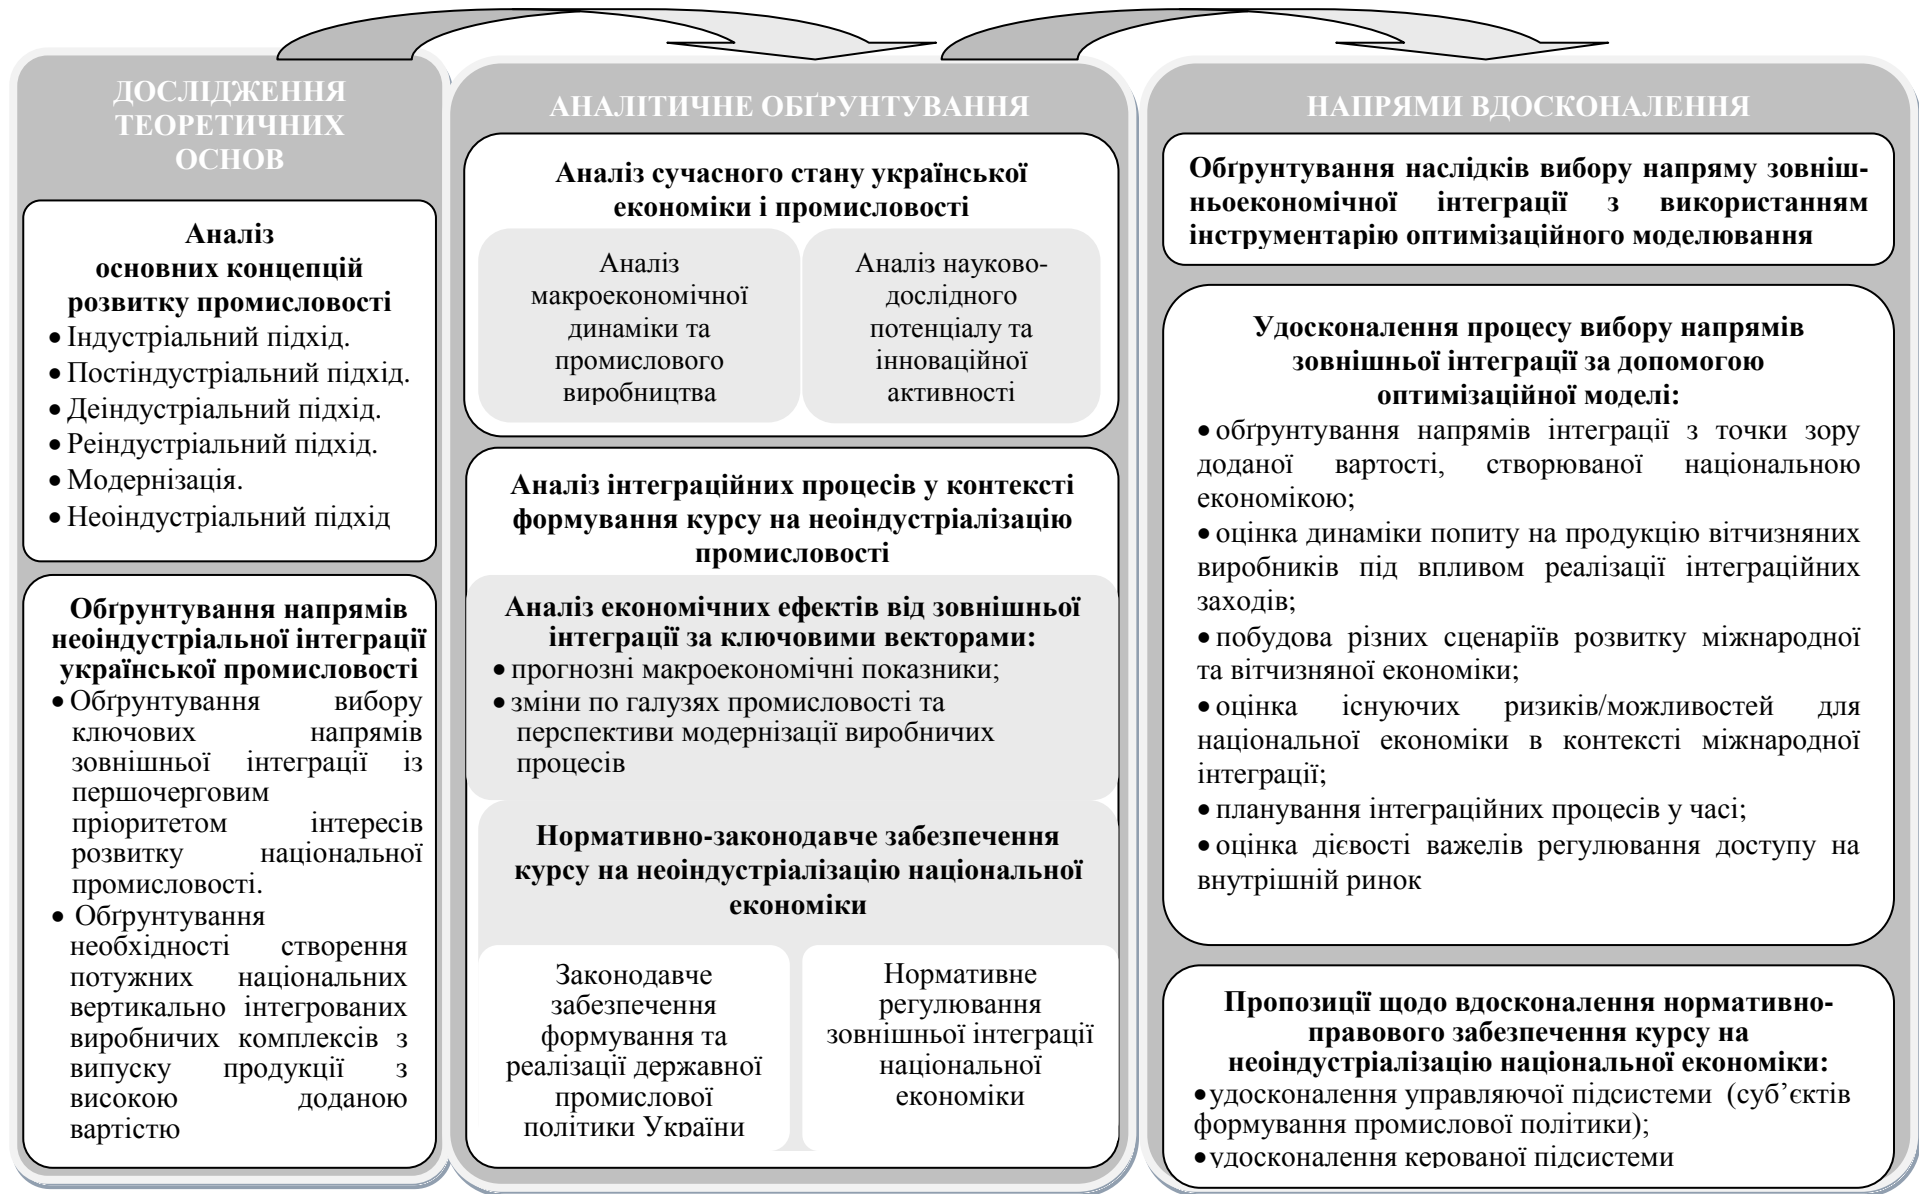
ДОСЛІДЖЕННЯ ТЕОРЕТИЧНИХ ОСНОВ

Аналіз основних концепцій розвитку промисловості
• Індустріальний підхід.
• Постіндустріальний підхід.
• Деіндустріальний підхід.
• Реіндустріальний підхід.
• Модернізація.
• Неоіндустріальний підхід

Обґрунтування напрямів неоіндустріальної інтеграції української промисловості
• Обґрунтування вибору ключових напрямів зовнішньої інтеграції із першочерговим пріоритетом інтересів розвитку національної промисловості.
• Обґрунтування необхідності створення потужних національних вертикально інтегрованих виробничих комплексів з випуску продукції з високою доданою вартістю

АНАЛІТИЧНЕ ОБҐРУНТУВАННЯ

Аналіз сучасного стану української економіки і промисловості

Аналіз макроекономічної динаміки та промислового виробництва

Аналіз науково-дослідного потенціалу та інноваційної активності

Аналіз інтеграційних процесів у контексті формування курсу на неоіндустріалізацію промисловості

Аналіз економічних ефектів від зовнішньої інтеграції за ключовими векторами:
• прогнозні макроекономічні показники;
• зміни по галузях промисловості та перспективи модернізації виробничих процесів

Нормативно-законодавче забезпечення курсу на неоіндустріалізацію національної економіки

Законодавче забезпечення формування та реалізації державної промислової політики України

Нормативне регулювання зовнішньої інтеграції національної економіки

НАПРЯМИ ВДОСКОНАЛЕННЯ

Обґрунтування наслідків вибору напряму зовнішньоекономічної інтеграції з використанням інструментарію оптимізаційного моделювання

Удосконалення процесу вибору напрямів зовнішньої інтеграції за допомогою оптимізаційної моделі:
• обґрунтування напрямів інтеграції з точки зору доданої вартості, створюваної національною економікою;
• оцінка динаміки попиту на продукцію вітчизняних виробників під впливом реалізації інтеграційних заходів;
• побудова різних сценаріїв розвитку міжнародної та вітчизняної економіки;
• оцінка існуючих ризиків/можливостей для національної економіки в контексті міжнародної інтеграції;
• планування інтеграційних процесів у часі;
• оцінка дієвості важелів регулювання доступу на внутрішній ринок

Пропозиції щодо вдосконалення нормативно-правового забезпечення курсу на неоіндустріалізацію національної економіки:
• удосконалення управляючої підсистеми (суб'єктів формування промислової політики);
• удосконалення керованої підсистеми